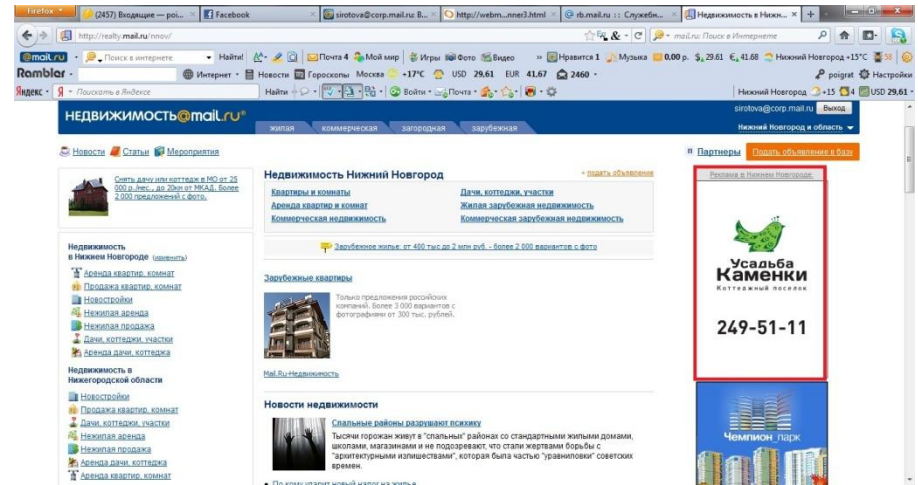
Firefox (2457) Входящие — poi... Facebook sirotova@corp.mail.ru: В... http://webm...nner3.html rb.mail.ru :: Служебн... Недвижимость в Нижн... × +

http://realty.mail.ru/nnov/ mail.ru: Поиск в Интернете

@mail.ru Поиск в интернете Найти! Почта 4 Мой мир Игры Фото Видео Нравится 1 Музыка 0,00 р. $ 29.61 € 41.68 Нижний Новгород +15°C 58

Rambler Интернет Новости Гороскопы Москва -17°C 29.61 EUR 41.67 2460 poigrat Настройки

Яндекс Поискать в Яндексе Найти Войти Почта Нижний Новгород +15 4 USD 29,61

НЕДВИЖИМОСТЬ@mail.ru® жилая коммерческая загородная зарубежная sirotova@corp.mail.ru Выход Нижний Новгород и область

Новости Статьи Мероприятия

Снять дачу или коттедж в МО от 25 000 р./мес., до 20км от МКАД. Более 2 000 предложений с фото.

Недвижимость в Нижнем Новгороде (изменить)
Аренда квартир, комнат
Продажа квартир, комнат
Новостройки
Нежилая аренда
Нежилая продажа
Дачи, коттеджи, участки
Аренда дачи, коттеджа

Недвижимость в Нижегородской области
Новостройки
Продажа квартир, комнат
Дачи, коттеджи, участки
Нежилая аренда
Нежилая продажа
Аренда дачи, коттеджа
Аренда квартир, комнат

Недвижимость Нижний Новгород + подать объявление

Квартиры и комнаты
Аренда квартир и комнат
Коммерческая недвижимость
Дачи, коттеджи, участки
Жилая зарубежная недвижимость
Коммерческая зарубежная недвижимость

Зарубежное жилье: от 400 тыс до 2 млн руб. - более 2 000 вариантов с фото

Зарубежные квартиры

Только предложения российских компаний. Более 3 000 вариантов с фотографиями от 300 тыс. рублей.

Mail.Ru-Недвижимость

Новости недвижимости

Спальные районы разрушают психику
Тысячи горожан живут в "спальных" районах со стандартными жилыми домами, школами, магазинами и не подозревают, что стали жертвами борьбы с "архитектурными излишествами", которая была частью "уравниловки" советских времен.

По кому ударит новый налог на жилье

Партнеры Подать объявление в базу

Реклама в Нижнем Новгороде:

Усадьба Каменки
Коттеджный поселок
249-51-11

Чемпион_парк